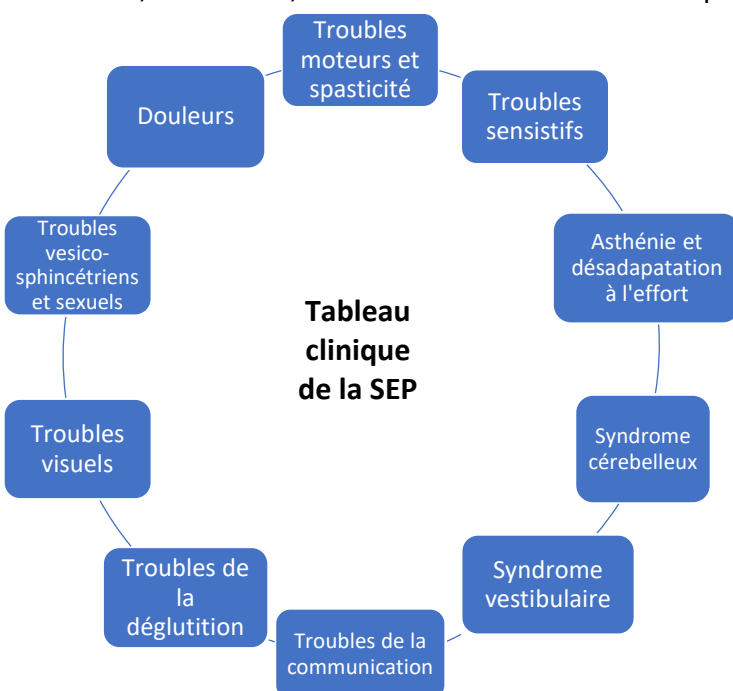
Tableau clinique de la SEP

Troubles moteurs et spasticité

Troubles sensistifs

Asthénie et désadapatation à l'effort

Syndrome cérebelleux

Syndrome vestibulaire

Troubles de la communication

Troubles de la déglutition

Troubles visuels

Troubles vesico-sphincétriens et sexuels

Douleurs